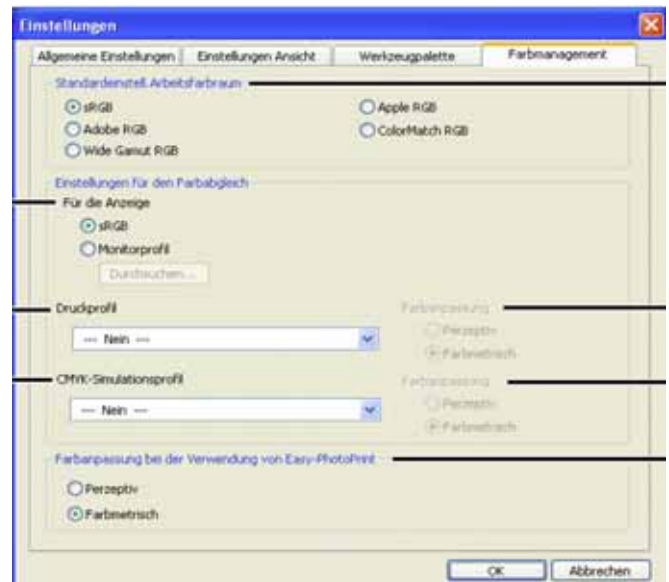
Einstellungen

Allgemeine Einstellungen | Einstellungen Ansicht | Werkzeugpalette | Farbmanagement

Standardeinstell. Arbeitsfarbraum

sRGB
Adobe RGB
Wide Gamut RGB
Apple RGB
ColorMatch RGB

Einstellungen für den Farbabgleich

Für die Anzeige
sRGB
Monitorprofil
Durchsuchen...

Druckprofil
--- Nein ---
Farbanpassung
Perzeptiv
Farbmetrisch

CMYK-Simulationsprofil
--- Nein ---
Farbanpassung
Perzeptiv
Farbmetrisch

Farbanpassung bei der Verwendung von Easy-PhotoPrint
Perzeptiv
Farbmetrisch

OK
Abbrechen